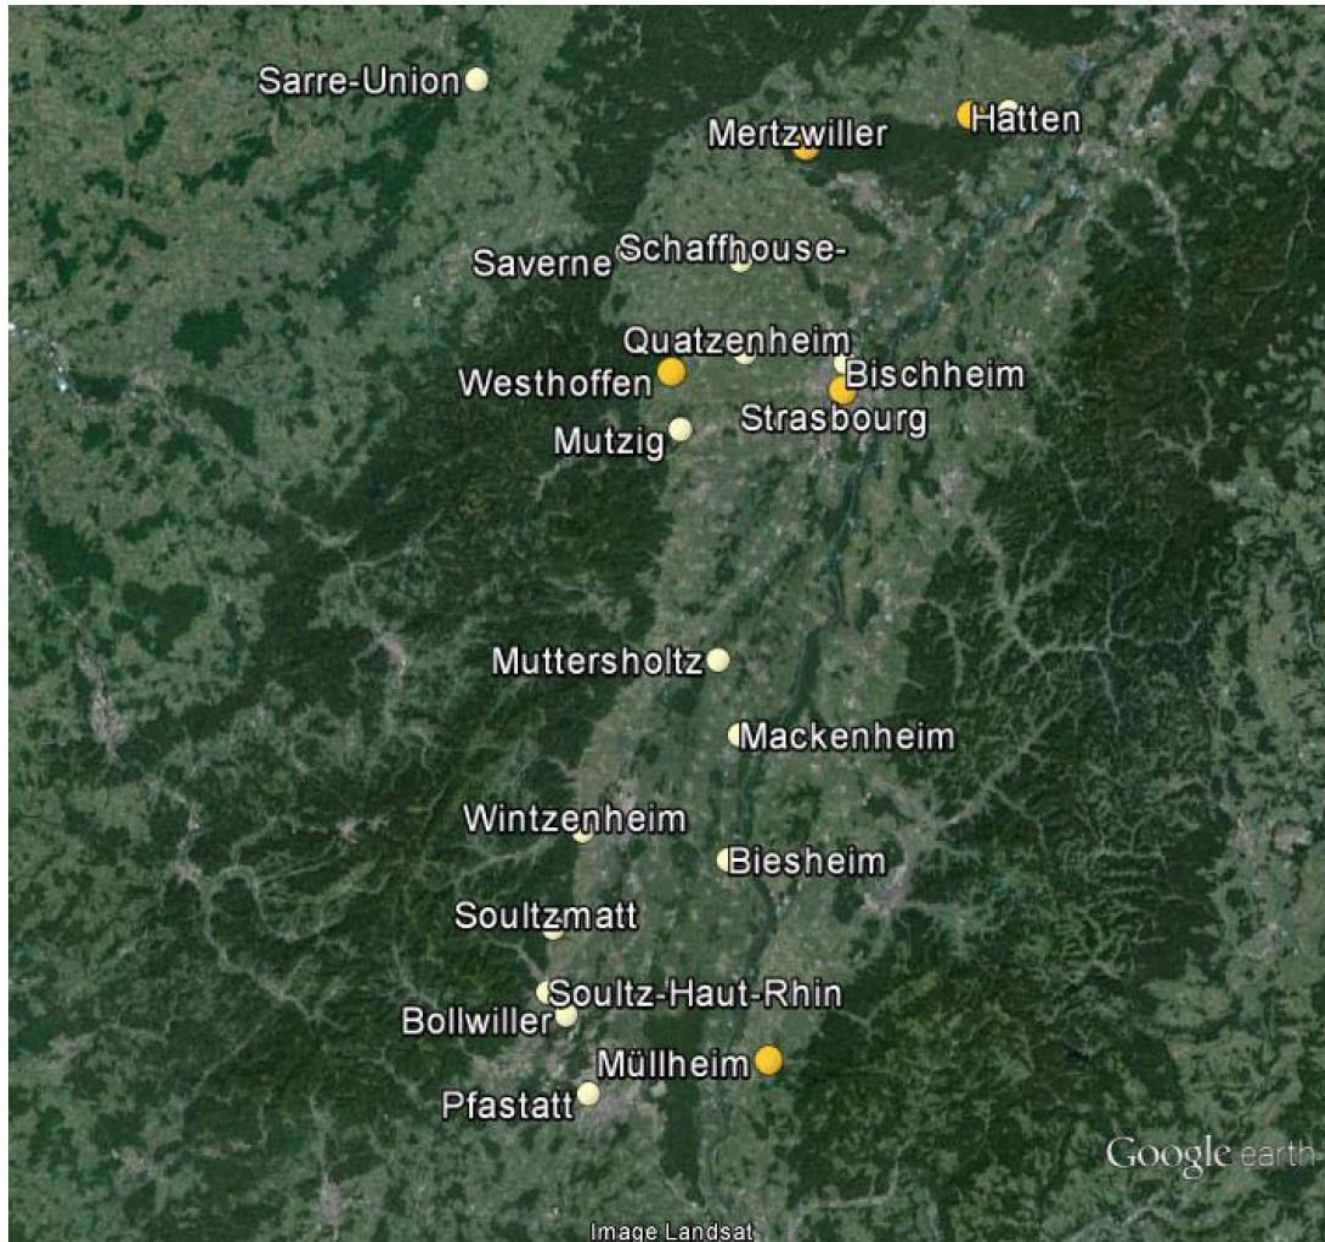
Sarre-Union

Mertzwiller

Hatten

Saverne

Schaffhouse-

Quatzenheim

Westhoffen

Bischheim

Strasbourg

Mutzig

Muttersholtz

Mackenheim

Wintzenheim

Biesheim

Soultzmatt

Soultz-Haut-Rhin

Bollwiller

Müllheim

Pfastatt

Google earth

Image Landsat